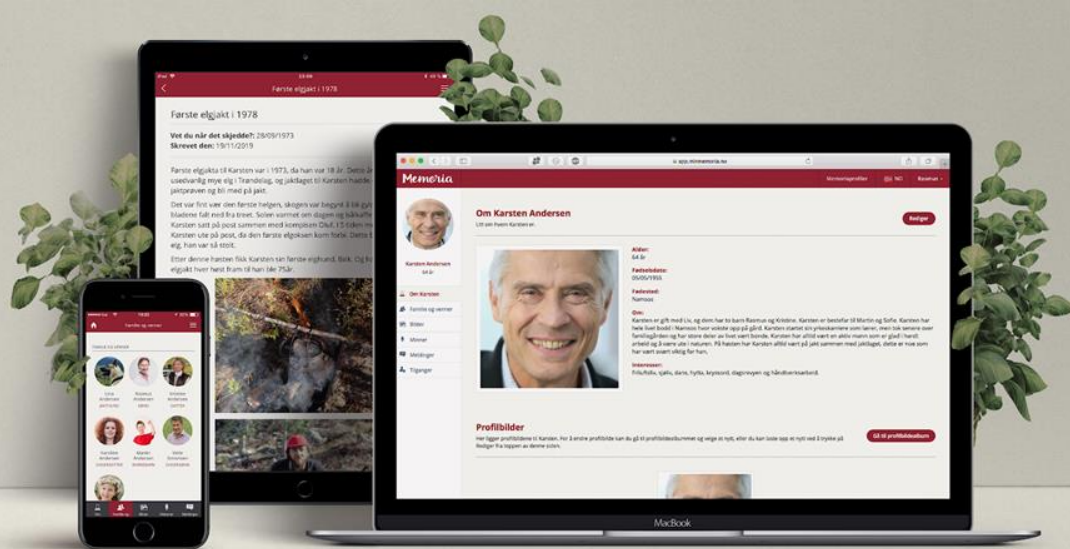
Første elgjakt i 1978

Første elgjakt i 1978

Vet du når det skjedde?: 28/09/1973
Skrevet den: 19/11/2019

Første elgjakta til Karsten var i 1973, da han var 18 år. Dette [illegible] uvanlig mye elg i Trøndelag, og jaktlaget til Karsten hadde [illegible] jaktprøven og bli med på jakt.

Det var fint vær den første helgen, skogen var begynt å bli gyl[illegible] bladene falt med fra treet. Solen varmet om dagen og bikkalfe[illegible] Karsten satt på post sammen med kompisen Olaf. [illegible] Karsten ute på post, da den første elgoksen kom fram. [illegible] elg, han var så stolt.

Etter denne høsten fikk Karsten sin første elghund, Birk. Og fr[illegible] elgjakt hver høst fram til han ble 75år.

app.minnememoria.no

Memoria

Minnesprofiler NO Rasmus

Om Karsten Andersen
Litt om hvem Karsten er.

Rediger

Karsten Andersen
64 år

Om Karsten
Familie og venner
Bilder
Minner
Meldinger
Tilganger

Alder:
64 år
Fødselsdato:
05/05/1955
Fødested:
Namsos
Om:
Karsten er gift med Liv, og dem har to barn Rasmus og Kristine. Karsten er bestefar til Martin og Sofie. Karsten har hele livet bodd i Namsos hvor vokste opp på gård. Karsten startet sin yrkeskarriere som lærer, men tok senere over familiegården og har store deler av livet vært bonde. Karsten har alltid vært en aktiv mann som er glad i hardt arbeid og å være ute i naturen. På høsten har Karsten alltid vært på jakt sammen med jaktlaget, dette er noe som har vært svært viktig for han.
Interesser:
Friluftsliv, sjakk, dans, hytta, kryssord, dagsrevyen og håndverksarbeid.

Profilbilder
Her ligger profilbildene til Karsten. For å endre profilbilde kan du gå til profilbildealbummet og velge et nytt, eller du kan laste opp et nytt ved å trykke på Rediger fra toppen av denne siden.

Gå til profilbildealbum

MacBook

Familie og venner

Liv Andersen
Rasmus Andersen
Kristine Andersen
Karoline Andersen
Martin Andersen
Sofie Andersen